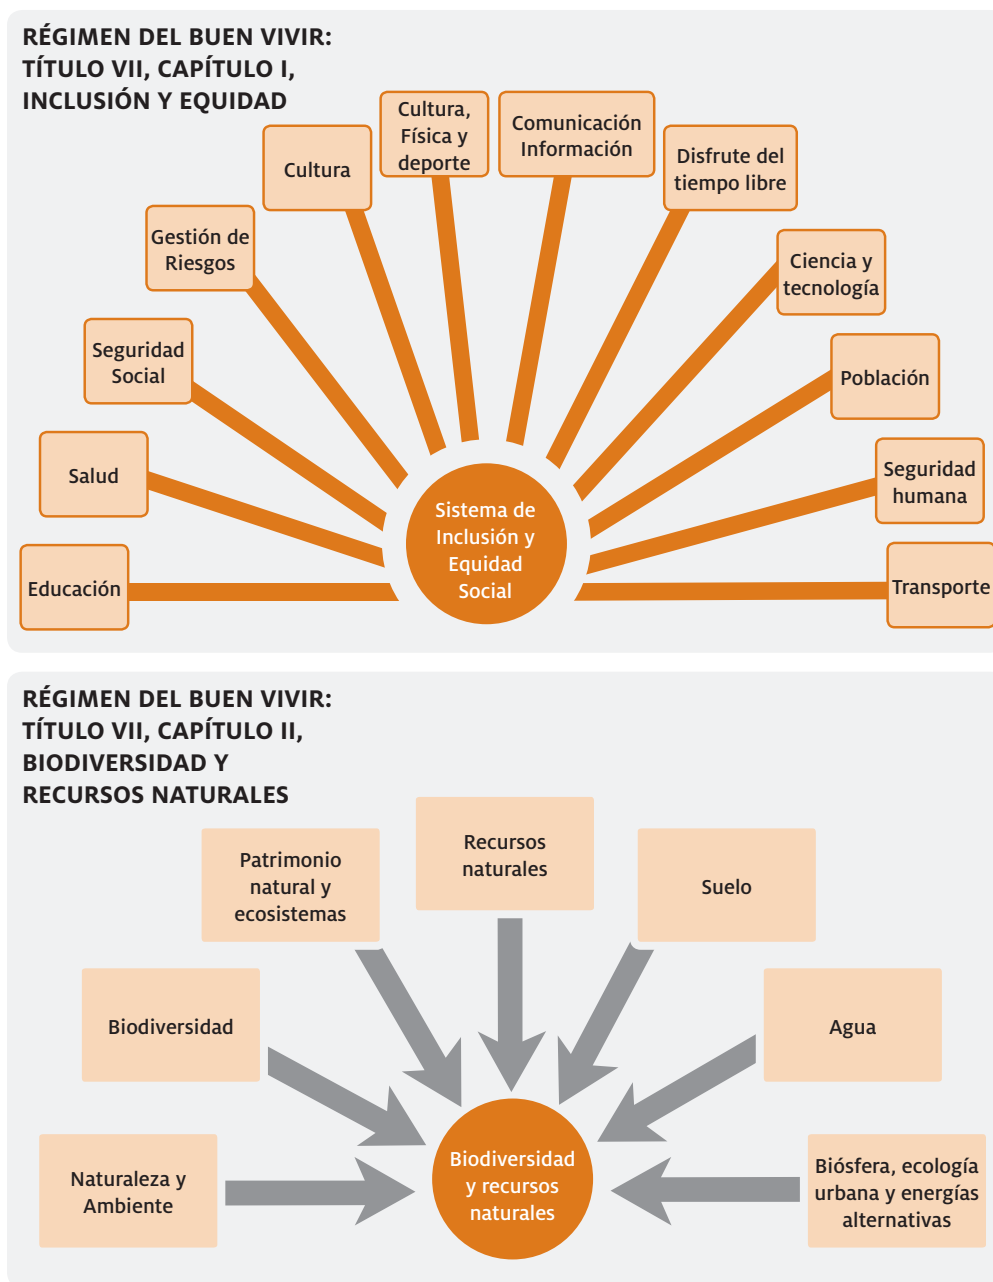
RÉGIMEN DEL BUEN VIVIR:
TÍTULO VII, CAPÍTULO I,
INCLUSIÓN Y EQUIDAD

Educación

Salud

Seguridad Social

Gestión de Riesgos

Cultura

Cultura, Física y deporte

Comunicación Información

Disfrute del tiempo libre

Ciencia y tecnología

Población

Seguridad humana

Transporte

Sistema de Inclusión y Equidad Social

RÉGIMEN DEL BUEN VIVIR:
TÍTULO VII, CAPÍTULO II,
BIODIVERSIDAD Y
RECURSOS NATURALES

Patrimonio natural y ecosistemas

Recursos naturales

Suelo

Biodiversidad

Agua

Naturaleza y Ambiente

Biósfera, ecología urbana y energías alternativas

Biodiversidad y recursos naturales